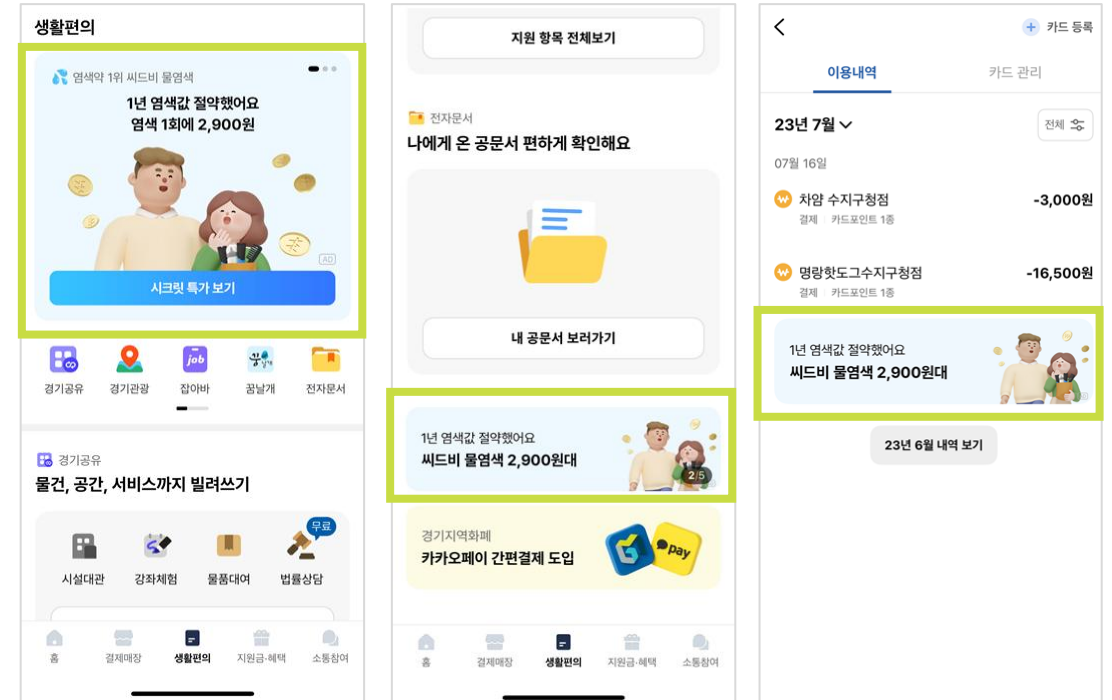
생활편의

염색약 1위 씨드비 물염색

1년 염색값 절약했어요
염색 1회에 2,900원

AD

시크릿 특가 보기

경기공유 경기관광 잡아바 꿈날개 전자문서

경기공유
물건, 공간, 서비스까지 빌려쓰기

무료

시설대관 강좌체험 물품대여 법률상담

홈 결제매장 생활편의 지원금·혜택 소통참여

지원 항목 전체보기

전자문서
나에게 온 공문서 편하게 확인해요

내 공문서 보러가기

1년 염색값 절약했어요
씨드비 물염색 2,900원대

2/5

경기지역화폐
카카오페이 간편결제 도입

pay

홈 결제매장 생활편의 지원금·혜택 소통참여

카드 등록

이용내역 카드 관리

23년 7월

전체

07월 16일

차양 수지구청점 -3,000원
결제 카드포인트 1종

명랑핫도그수지구청점 -16,500원
결제 카드포인트 1종

1년 염색값 절약했어요
씨드비 물염색 2,900원대

23년 6월 내역 보기